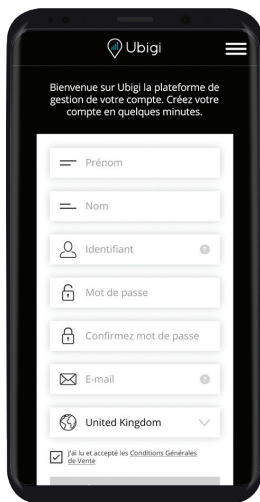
Ubigi

Bienvenue sur Ubigi la plateforme de gestion de votre compte. Créez votre compte en quelques minutes.

Prénom

Nom

Identifiant

Mot de passe

Confirmez mot de passe

E-mail

United Kingdom

J'ai lu et accepté les Conditions Générales de Vente